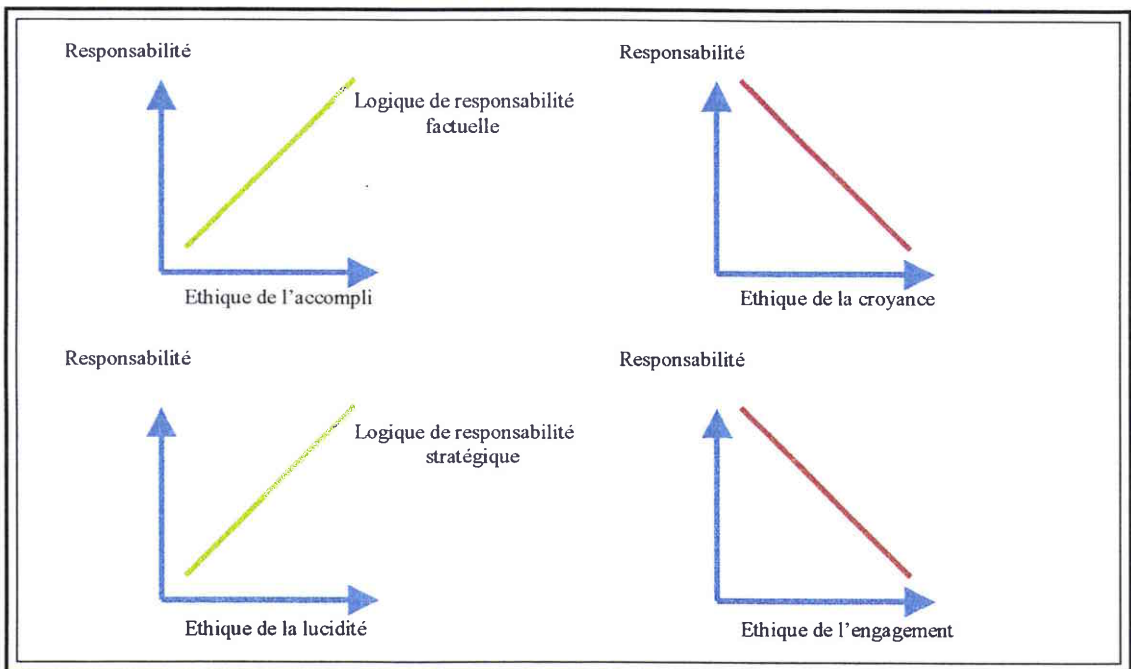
Responsabilité

Logique de responsabilité factuelle

Ethique de l'accompli

Responsabilité

Ethique de la croyance

Responsabilité

Logique de responsabilité stratégique

Ethique de la lucidité

Responsabilité

Ethique de l'engagement